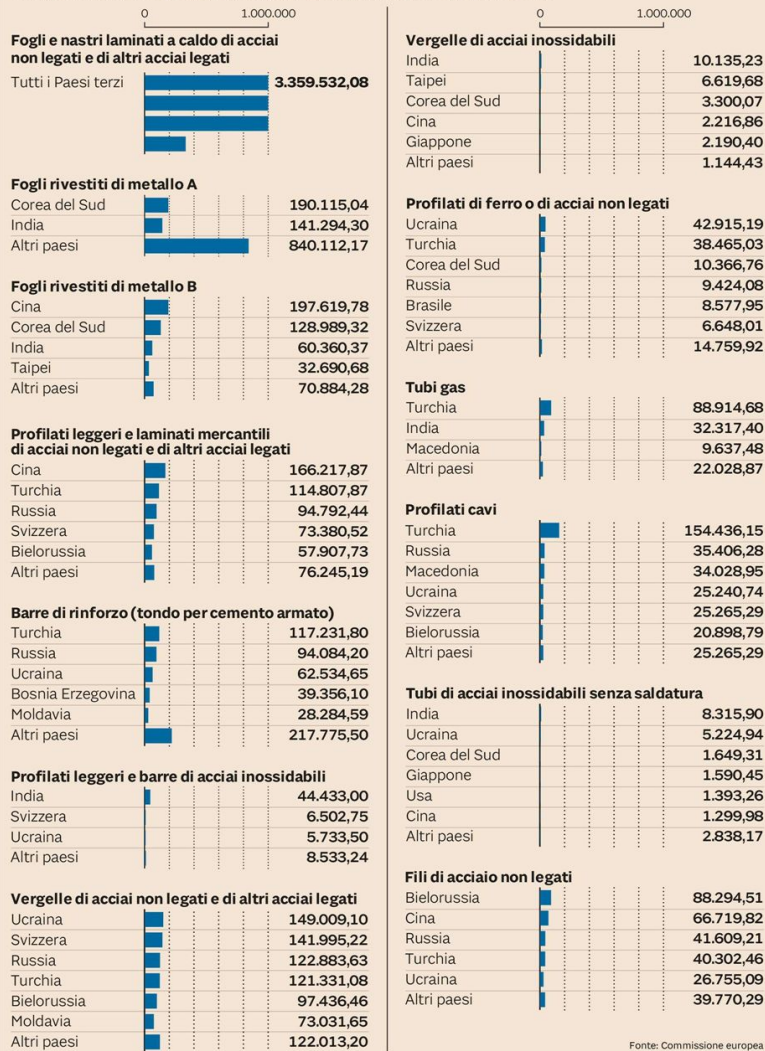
0 1.000.000

**Fogli e nastri laminati a caldo di acciai non legati e di altri acciai legati**

Tutti i Paesi terzi 3.359.532,08

**Fogli rivestiti di metallo A**

| | |
|---|---|
| Corea del Sud | 190.115,04 |
| India | 141.294,30 |
| Altri paesi | 840.112,17 |

**Fogli rivestiti di metallo B**

| | |
|---|---|
| Cina | 197.619,78 |
| Corea del Sud | 128.989,32 |
| India | 60.360,37 |
| Taipei | 32.690,68 |
| Altri paesi | 70.884,28 |

**Profilati leggeri e laminati mercantili di acciai non legati e di altri acciai legati**

| | |
|---|---|
| Cina | 166.217,87 |
| Turchia | 114.807,87 |
| Russia | 94.792,44 |
| Svizzera | 73.380,52 |
| Bielorussia | 57.907,73 |
| Altri paesi | 76.245,19 |

**Barre di rinforzo (tondo per cemento armato)**

| | |
|---|---|
| Turchia | 117.231,80 |
| Russia | 94.084,20 |
| Ucraina | 62.534,65 |
| Bosnia Erzegovina | 39.356,10 |
| Moldavia | 28.284,59 |
| Altri paesi | 217.775,50 |

**Profilati leggeri e barre di acciai inossidabili**

| | |
|---|---|
| India | 44.433,00 |
| Svizzera | 6.502,75 |
| Ucraina | 5.733,50 |
| Altri paesi | 8.533,24 |

**Vergelle di acciai non legati e di altri acciai legati**

| | |
|---|---|
| Ucraina | 149.009,10 |
| Svizzera | 141.995,22 |
| Russia | 122.883,63 |
| Turchia | 121.331,08 |
| Bielorussia | 97.436,46 |
| Moldavia | 73.031,65 |
| Altri paesi | 122.013,20 |

0 1.000.000

**Vergelle di acciai inossidabili**

| | |
|---|---|
| India | 10.135,23 |
| Taipei | 6.619,68 |
| Corea del Sud | 3.300,07 |
| Cina | 2.216,86 |
| Giappone | 2.190,40 |
| Altri paesi | 1.144,43 |

**Profilati di ferro o di acciai non legati**

| | |
|---|---|
| Ucraina | 42.915,19 |
| Turchia | 38.465,03 |
| Corea del Sud | 10.366,76 |
| Russia | 9.424,08 |
| Brasile | 8.577,95 |
| Svizzera | 6.648,01 |
| Altri paesi | 14.759,92 |

**Tubi gas**

| | |
|---|---|
| Turchia | 88.914,68 |
| India | 32.317,40 |
| Macedonia | 9.637,48 |
| Altri paesi | 22.028,87 |

**Profilati cavi**

| | |
|---|---|
| Turchia | 154.436,15 |
| Russia | 35.406,28 |
| Macedonia | 34.028,95 |
| Ucraina | 25.240,74 |
| Svizzera | 25.265,29 |
| Bielorussia | 20.898,79 |
| Altri paesi | 25.265,29 |

**Tubi di acciai inossidabili senza saldatura**

| | |
|---|---|
| India | 8.315,90 |
| Ucraina | 5.224,94 |
| Corea del Sud | 1.649,31 |
| Giappone | 1.590,45 |
| Usa | 1.393,26 |
| Cina | 1.299,98 |
| Altri paesi | 2.838,17 |

**Fili di acciaio non legati**

| | |
|---|---|
| Bielorussia | 88.294,51 |
| Cina | 66.719,82 |
| Russia | 41.609,21 |
| Turchia | 40.302,46 |
| Ucraina | 26.755,09 |
| Altri paesi | 39.770,29 |

Fonte: Commissione europea